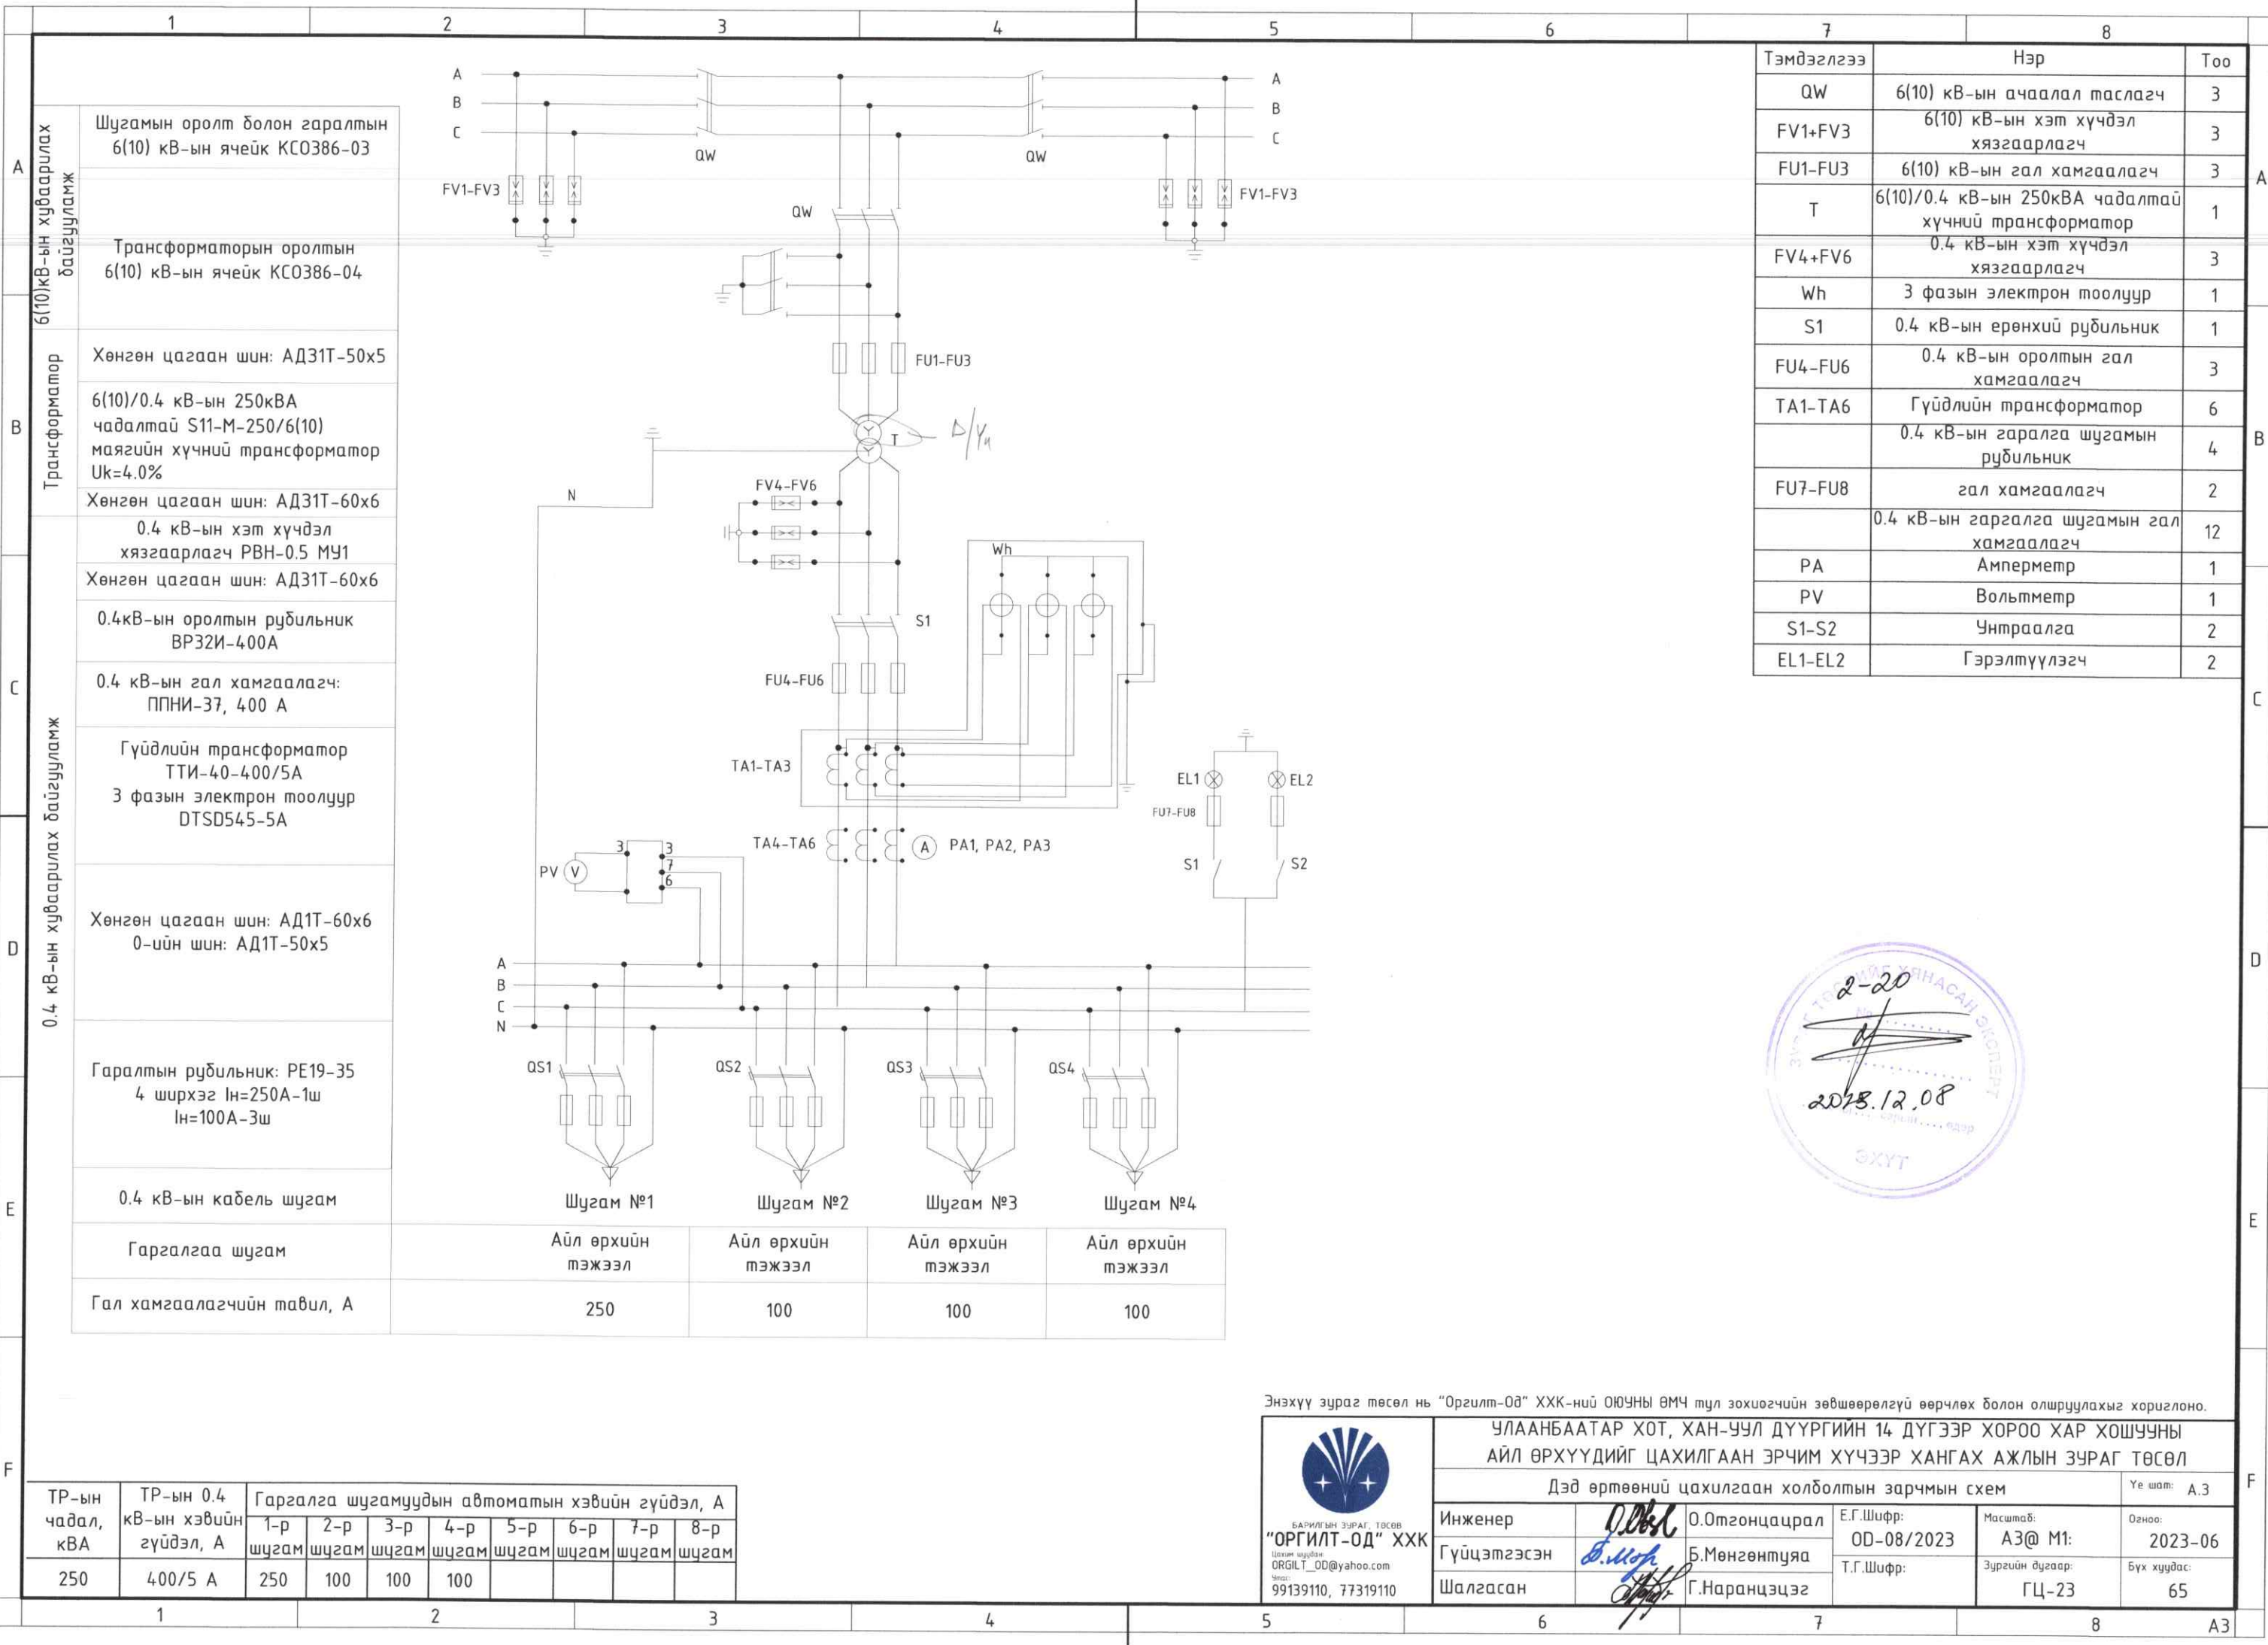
1 2 3 4 5 6 7 8

A B C D E F

| Тэмдэглэгээ | Нэр | Тоо |
|---|---|---|
| QW | 6(10) кВ-ын ачаалал таслагч | 3 |
| FV1÷FV3 | 6(10) кВ-ын хэт хүчдэл хязгаарлагч | 3 |
| FU1-FU3 | 6(10) кВ-ын гал хамгаалагч | 3 |
| T | 6(10)/0.4 кВ-ын 250кВА чадалтай хүчний трансформатор | 1 |
| FV4÷FV6 | 0.4 кВ-ын хэт хүчдэл хязгаарлагч | 3 |
| Wh | 3 фазын электрон тоолуур | 1 |
| S1 | 0.4 кВ-ын ерөнхий рубильник | 1 |
| FU4-FU6 | 0.4 кВ-ын оролтын гал хамгаалагч | 3 |
| TA1-TA6 | Гүйдлийн трансформатор | 6 |
|  | 0.4 кВ-ын гаралга шугамын рубильник | 4 |
| FU7-FU8 | гал хамгаалагч | 2 |
|  | 0.4 кВ-ын гаргалга шугамын гал хамгаалагч | 12 |
| PA | Амперметр | 1 |
| PV | Вольтметр | 1 |
| S1-S2 | Унтраалга | 2 |
| EL1-EL2 | Гэрэлтүүлэгч | 2 |

6(10)кВ-ын хуваарилах байгууламж
Шугамын оролт болон гаралтын 6(10) кВ-ын ячейк КСО386-03
Трансформаторын оролтын 6(10) кВ-ын ячейк КСО386-04

Трансформатор
Хөнгөн цагаан шин: АД31Т-50х5
6(10)/0.4 кВ-ын 250кВА чадалтай S11-M-250/6(10) маягийн хүчний трансформатор Uk=4.0%
Хөнгөн цагаан шин: АД31Т-60х6

0.4 кВ-ын хуваарилах байгууламж
0.4 кВ-ын хэт хүчдэл хязгаарлагч РВН-0.5 МУ1
Хөнгөн цагаан шин: АД31Т-60х6
0.4кВ-ын оролтын рубильник ВР32И-400А
0.4 кВ-ын гал хамгаалагч: ППНИ-37, 400 А
Гүйдлийн трансформатор ТТИ-40-400/5А
3 фазын электрон тоолуур DTSD545-5A
Хөнгөн цагаан шин: АД1Т-60х6
0-ийн шин: АД1Т-50х5
Гаралтын рубильник: РЕ19-35
4 ширхэг Iн=250А-1ш
Iн=100А-3ш
0.4 кВ-ын кабель шугам
Гаргалгаа шугам
Гал хамгаалагчийн тавил, А

A B C QW QW A B C FV1-FV3 FV1-FV3 QW FU1-FU3 T Δ/Yн N FV4-FV6 Wh S1 FU4-FU6 TA1-TA3 EL1 EL2 FU7-FU8 TA4-TA6 A PA1, PA2, PA3 S1 S2 PV V 3 3 7 6 A B C N QS1 QS2 QS3 QS4

| Шугам №1 | Шугам №2 | Шугам №3 | Шугам №4 |
|---|---|---|---|
| Айл өрхийн тэжээл | Айл өрхийн тэжээл | Айл өрхийн тэжээл | Айл өрхийн тэжээл |
| 250 | 100 | 100 | 100 |

2-20
2023.12.08
ЭКСПЕРТ ЭХҮТ

| ТР-ын чадал, кВА | ТР-ын 0.4 кВ-ын хэвийн гүйдэл, А | 1-р шугам | 2-р шугам | 3-р шугам | 4-р шугам | 5-р шугам | 6-р шугам | 7-р шугам | 8-р шугам |
|---|---|---|---|---|---|---|---|---|---|
| 250 | 400/5 А | 250 | 100 | 100 | 100 |  |  |  |  |

Гаргалга шугамуудын автоматын хэвийн гүйдэл, А

Энэхүү зураг төсөл нь "Оргилт-Од" ХХК-ний ОЮУНЫ ӨМЧ тул зохиогчийн зөвшөөрөлгүй өөрчлөх болон олшруулахыг хориглоно.
УЛААНБААТАР ХОТ, ХАН-УУЛ ДҮҮРГИЙН 14 ДҮГЭЭР ХОРОО ХАР ХОШУУНЫ АЙЛ ӨРХҮҮДИЙГ ЦАХИЛГААН ЭРЧИМ ХҮЧЭЭР ХАНГАХ АЖЛЫН ЗУРАГ ТӨСӨЛ
Дэд өртөөний цахилгаан холболтын зарчмын схем
Үе шат: А.3
БАРИЛГЫН ЗУРАГ, ТӨСӨВ
"ОРГИЛТ-ОД" ХХК
Цахим шуудан: ORGILT_OD@yahoo.com
Утас: 99139110, 77319110
Инженер О.Отгонцацрал
Гүйцэтгэсэн Б.Мөнгөнтуяа
Шалгасан Г.Наранцэцэг
Е.Г.Шифр: OD-08/2023
Т.Г.Шифр:
Масштаб: А3@ М1:
Огноо: 2023-06
Зургийн дугаар: ГЦ-23
Бүх хуудас: 65
A3